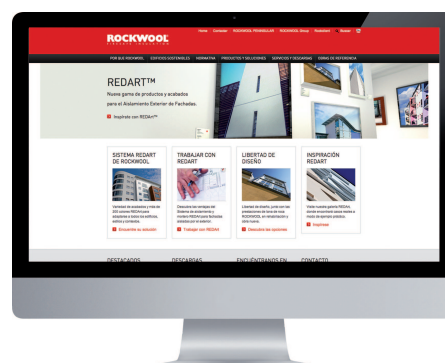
ROCKWOOL

Home Contacto ROCKWOOL PENINSULAR ROCKWOOL Group Newsletter Buscar

POR QUÉ ROCKWOOL EDIFICIOS SOSTENIBLES NORMATIVA PRODUCTOS Y SOLUCIONES SERVICIOS Y DESCARGAS OBRAS DE REFERENCIA

REDART™

Nueva gama de productos y acabados para el Aislamiento Exterior de Fachadas.

Inspírate con REDArt™

SISTEMA REDART DE ROCKWOOL

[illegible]

Encuentre su solución

TRABAJAR CON REDART

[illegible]

Trabajar con REDArt

LIBERTAD DE DISEÑO

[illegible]

Descubra las opciones

INSPIRACIÓN REDART

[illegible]

Inspírese

DESTACADOS DESCARGAS ENCUÉNTRANOS EN CONTACTO